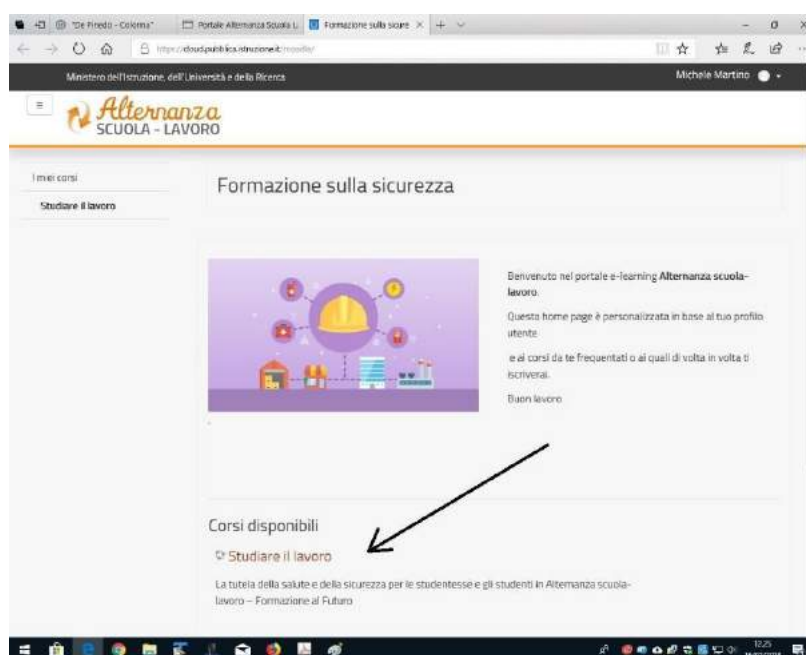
"De Pinedo - Colonna" | Portale Alternanza Scuola L | Formazione sulla sicure ×

https://cloud.pubblica.istruzione.it/moodle/

Ministero dell'Istruzione, dell'Università e della Ricerca

Michele Martino

Alternanza
SCUOLA - LAVORO

I miei corsi

Studiare il lavoro

Formazione sulla sicurezza

Benvenuto nel portale e-learning **Alternanza scuola-lavoro**.

Questa home page è personalizzata in base al tuo profilo utente

e ai corsi da te frequentati o ai quali di volta in volta ti iscriverai.

Buon lavoro

Corsi disponibili

Studiare il lavoro

La tutela della salute e della sicurezza per le studentesse e gli studenti in Alternanza scuola-lavoro – Formazione al Futuro

12:25
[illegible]